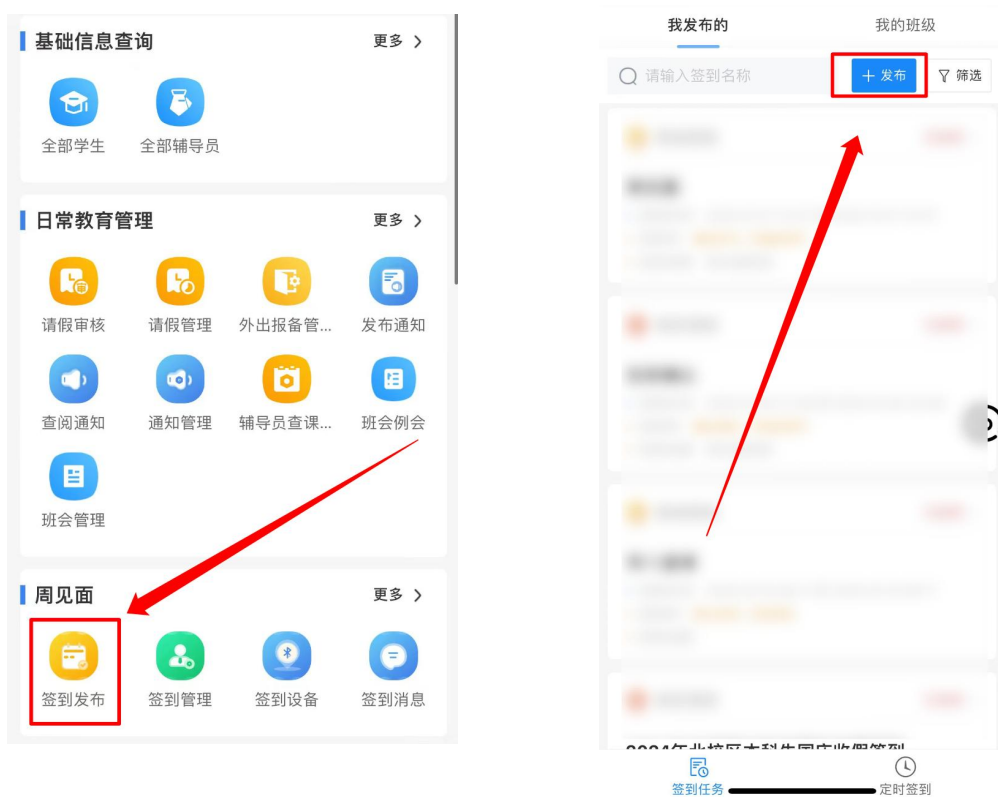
基础信息查询
更多 >
全部学生
全部辅导员

日常教育管理
更多 >
请假审核
请假管理
外出报备管...
发布通知
查阅通知
通知管理
辅导员查课...
班会例会
班会管理

周见面
更多 >
签到发布
签到管理
签到设备
签到消息

我发布的
我的班级
请输入签到名称
+ 发布
筛选
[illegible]
签到任务
定时签到